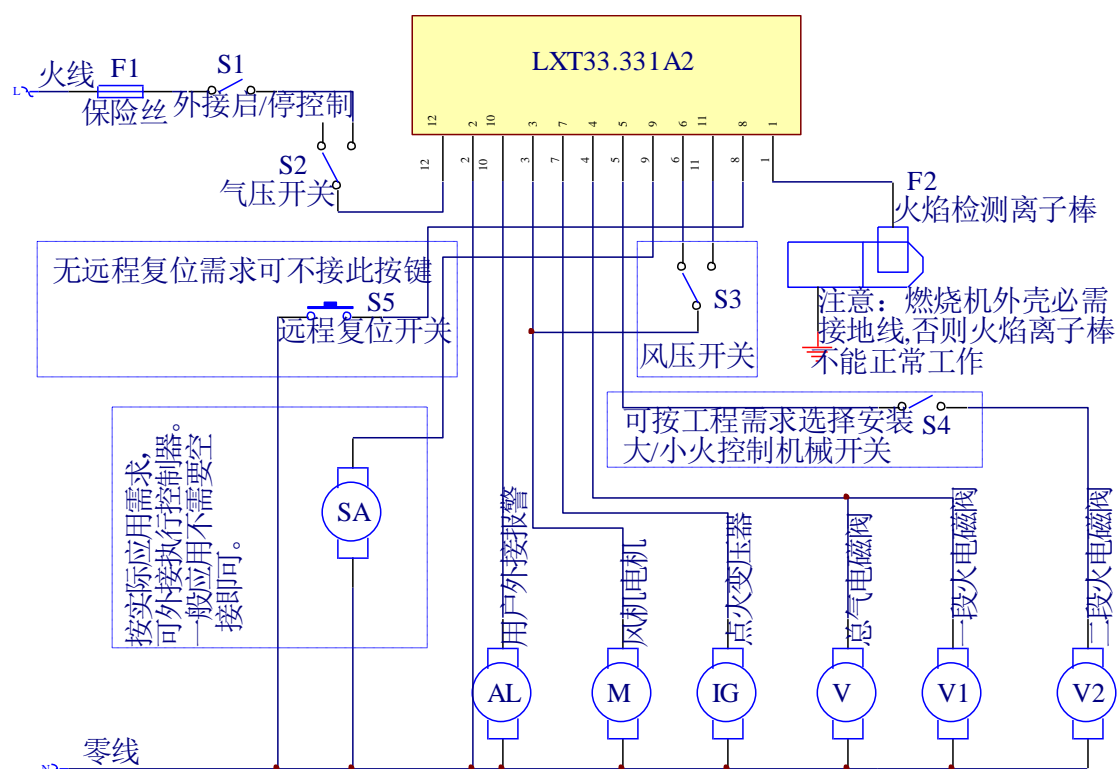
LXT33.331A2

12 2 10 3 7 4 5 9 6 11 8 1

L
火线
F1
保险丝
S1
外接启/停控制
S2
气压开关

12 2 10 3 7 4 5 9 6 11 8 1

F2
火焰检测离子棒

无远程复位需求可不接此按键
S5
远程复位开关

S3
风压开关

注意：燃烧机外壳必需接地线,否则火焰离子棒不能正常工作

可按工程需求选择安装大/小火控制机械开关
S4

按实际应用需求，可外接执行控制器。一般应用不需要空接即可。

SA

用户外接报警
风机电机
点火变压器
总气电磁阀
一段火电磁阀
二段火电磁阀

AL
M
IG
V
V1
V2

N
零线